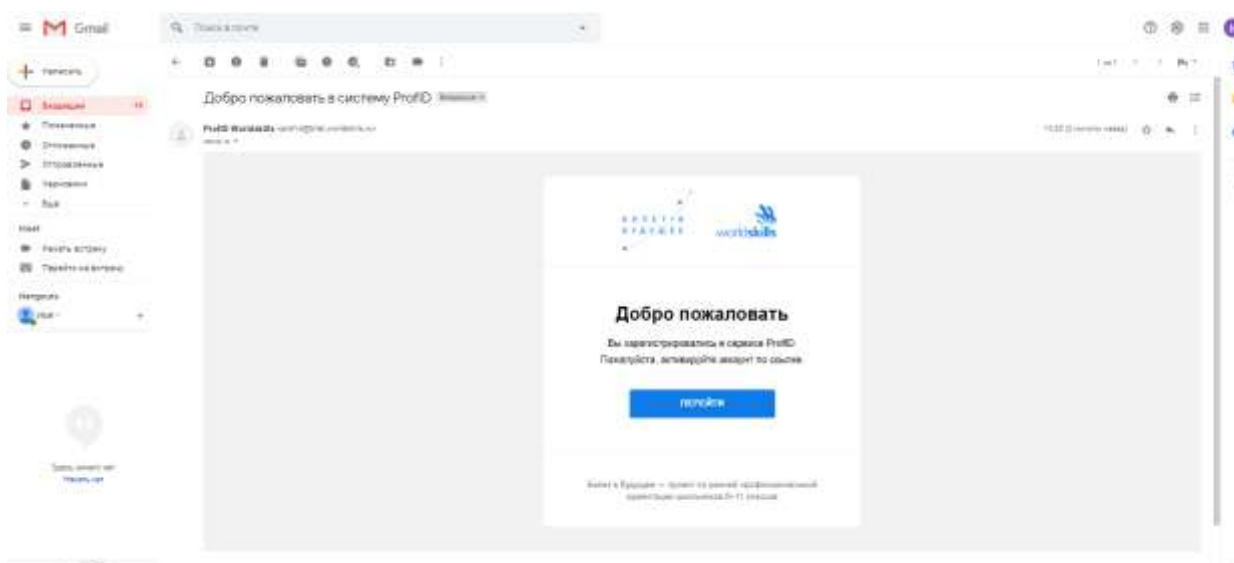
Gmail

Поиск в почте

Написать

Входящие

Помеченные

Отложенные

Отправленные

Черновики

Ещё

Meet

Начать встречу

Перейти на встречу

Hangouts

Добро пожаловать в систему ProfID Входящие

ProfID Worldskills

14:33 (0 минут назад)

БИЛЕТ В БУДУЩЕЕ

worldskills

Добро пожаловать

Вы зарегистрировались в сервисе ProfID. Пожалуйста, активируйте аккаунт по ссылке

перейти

Билет в Будущее — проект по ранней профессиональной ориентации школьников 6-11 классов

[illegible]